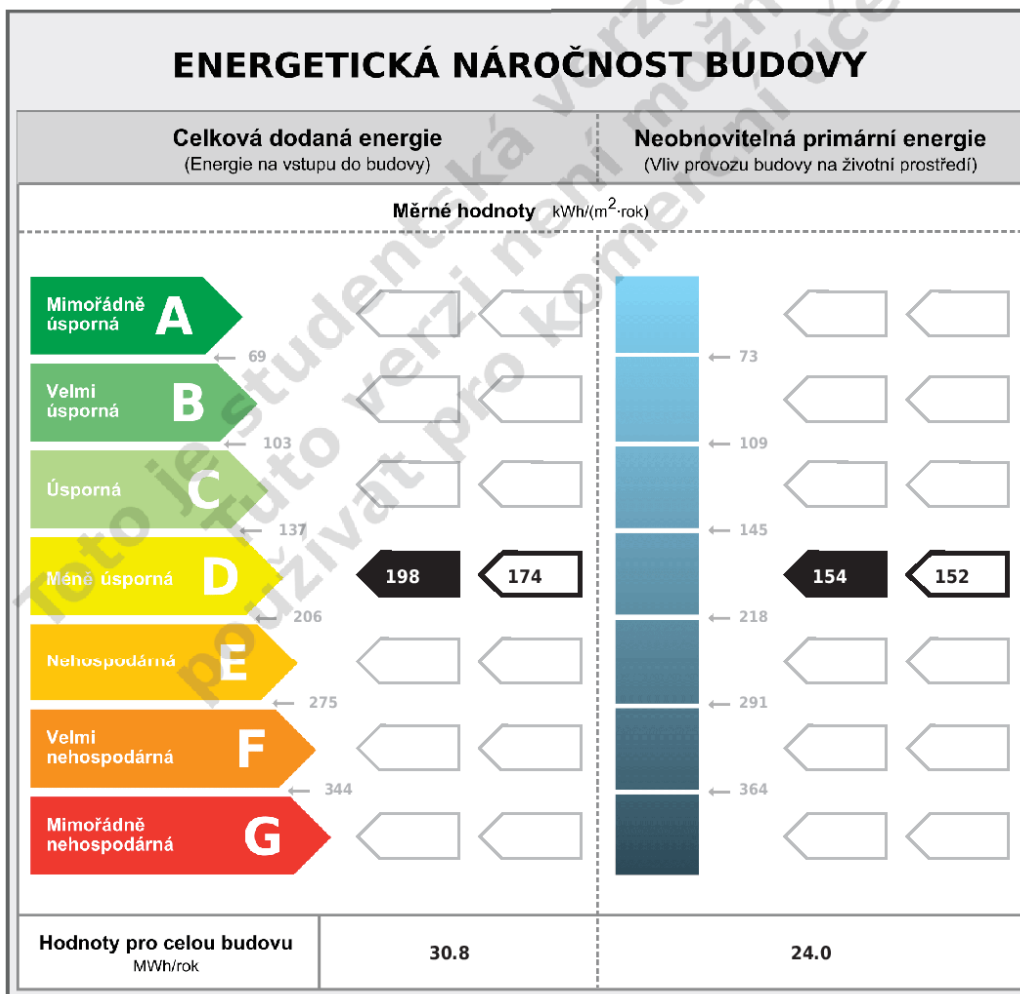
ENERGETICKÁ NÁROČNOST BUDOVY

Celková dodaná energie
(Energie na vstupu do budovy)

Neobnovitelná primární energie
(Vliv provozu budovy na životní prostředí)

Měrné hodnoty kWh/(m$^2$·rok)

Mimořádně úsporná A
69
Velmi úsporná B
103
Úsporná C
137
Méně úsporná D
206
Nehospodárná E
275
Velmi nehospodárná F
344
Mimořádně nehospodárná G

198 174

73
109
145
218
291
364

154 152

Toto je studentská verze, tuto verzi není možné používat pro komerční účely

| Hodnoty pro celou budovu MWh/rok | 30.8 | 24.0 |
|---|---|---|